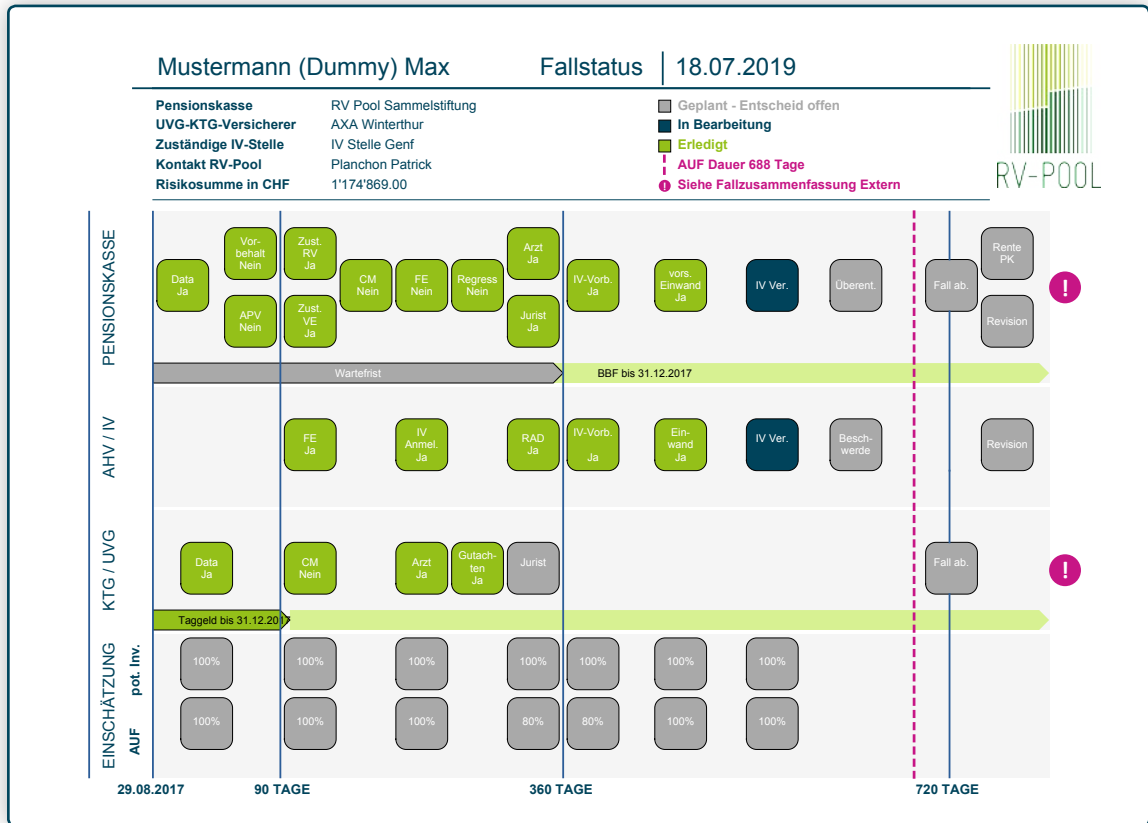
Mustermann (Dummy) Max    Fallstatus | 18.07.2019

RV-POOL

| | |
|---|---|
| **Pensionskasse** | RV Pool Sammelstiftung |
| **UVG-KTG-Versicherer** | AXA Winterthur |
| **Zuständige IV-Stelle** | IV Stelle Genf |
| **Kontakt RV-Pool** | Planchon Patrick |
| **Risikosumme in CHF** | 1'174'869.00 |

Geplant - Entscheid offen
In Bearbeitung
Erledigt
AUF Dauer 688 Tage
Siehe Fallzusammenfassung Extern

PENSIONSKASSE

Data Ja
Vorbehalt Nein
APV Nein
Zust. RV Ja
Zust. VE Ja
CM Nein
FE Nein
Regress Nein
Arzt Ja
Jurist Ja
IV-Vorb. Ja
vors. Einwand Ja
IV Ver.
Überent.
Fall ab.
Rente PK
Revision
!

Wartefrist
BBF bis 31.12.2017

AHV / IV

FE Ja
IV Anmel. Ja
RAD Ja
IV-Vorb. Ja
Einwand Ja
IV Ver.
Beschwerde
Revision

KTG / UVG

Data Ja
CM Nein
Arzt Ja
Gutachten Ja
Jurist
Fall ab.
!

Taggeld bis 31.12.2017

EINSCHÄTZUNG
pot. Inv.
100% 100% 100% 100% 100% 100% 100%
AUF
100% 100% 100% 80% 80% 100% 100%

29.08.2017   90 TAGE   360 TAGE   720 TAGE